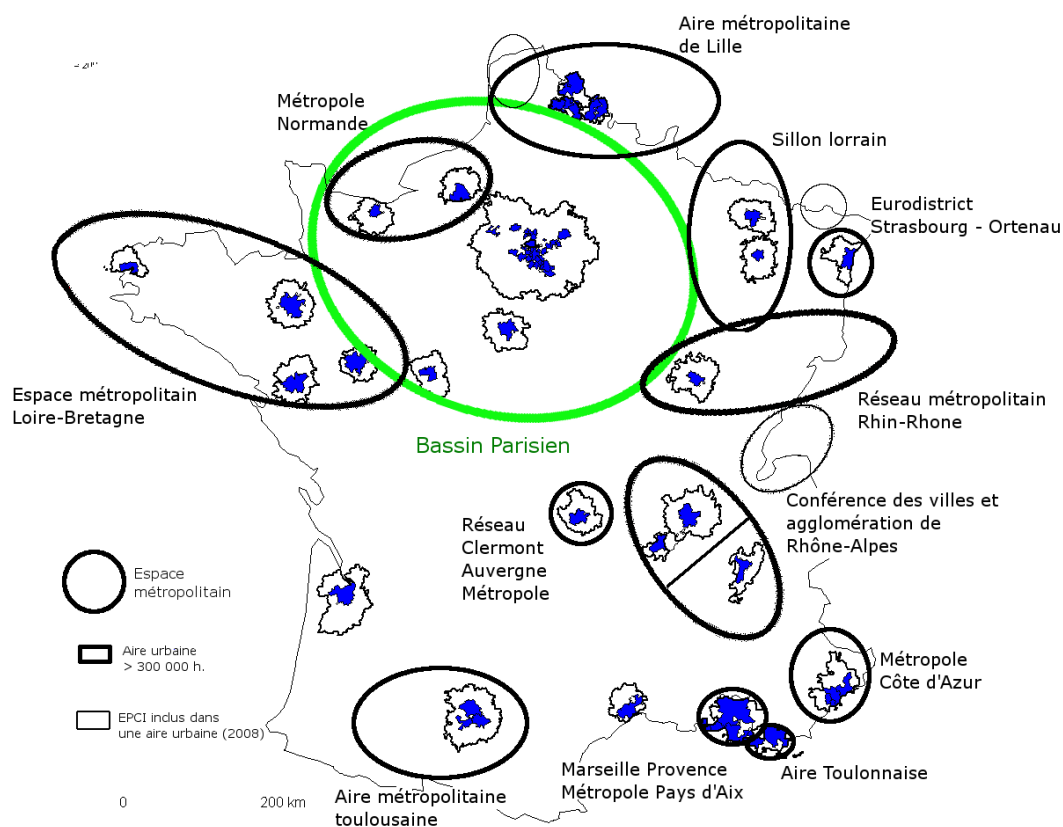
Aire métropolitaine de Lille

Métropole Normande

Sillon lorrain

Eurodistrict Strasbourg - Ortenau

Espace métropolitain Loire-Bretagne

Bassin Parisien

Réseau métropolitain Rhin-Rhone

Réseau Clermont Auvergne Métropole

Conférence des villes et agglomération de Rhône-Alpes

Espace métropolitain

Aire urbaine > 300 000 h.

EPCI inclus dans une aire urbaine (2008)

Métropole Côte d'Azur

0

200 km

Aire métropolitaine toulousaine

Marseille Provence Métropole Pays d'Aix

Aire Toulonnaise